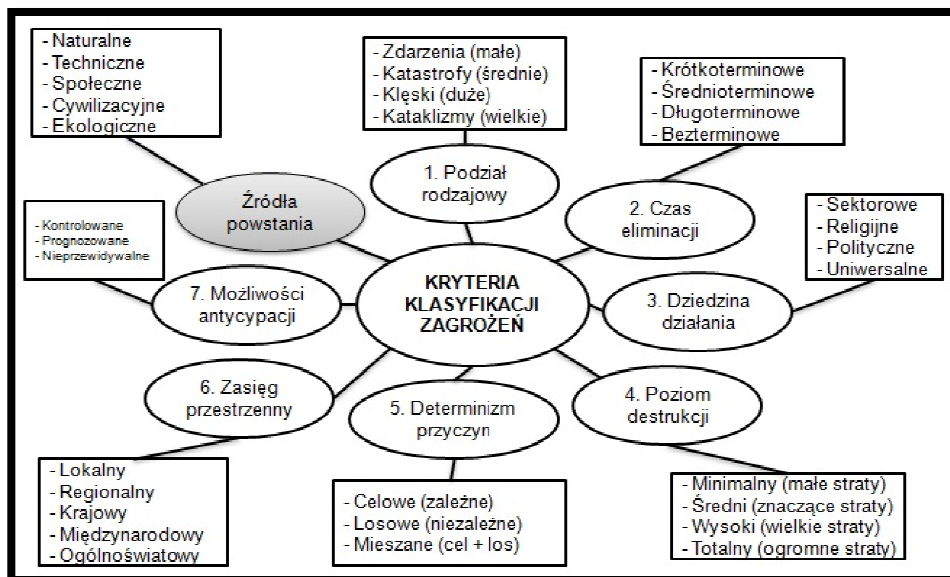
- Naturalne
- Techniczne
- Społeczne
- Cywilizacyjne
- Ekologiczne

- Zdarzenia (małe)
- Katastrofy (średnie)
- Klęski (duże)
- Kataklizmy (wielkie)

- Krótkoterminowe
- Średnioterminowe
- Długoterminowe
- Bezterminowe

1. Podział rodzajowy

Źródła powstania

2. Czas eliminacji

- Sektorowe
- Religijne
- Polityczne
- Uniwersalne

- Kontrolowane
- Prognozowane
- Nieprzewidywalne

KRYTERIA KLASYFIKACJI ZAGROŻEŃ

7. Możliwości antycypacji

3. Dziedzina działania

6. Zasięg przestrzenny

5. Determinizm przyczyn

4. Poziom destrukcji

- Lokalny
- Regionalny
- Krajowy
- Międzynarodowy
- Ogólnoświatowy

- Celowe (zależne)
- Losowe (niezależne)
- Mieszane (cel + los)

- Minimalny (małe straty)
- Średni (znaczące straty)
- Wysoki (wielkie straty)
- Totalny (ogromne straty)